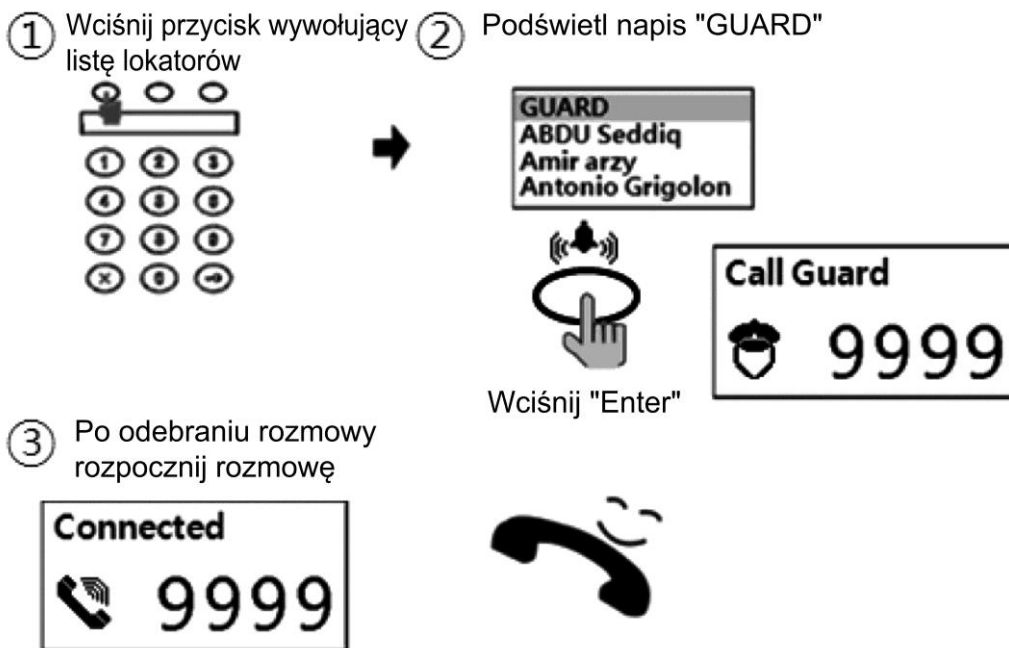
① Wciśnij przycisk wywołujący listę lokatorów

② Podświetl napis "GUARD"

GUARD
ABDU Seddiq
Amir arzy
Antonio Grigolon

Call Guard
9999

Wciśnij "Enter"

③ Po odebraniu rozmowy rozpocznij rozmowę

Connected
9999